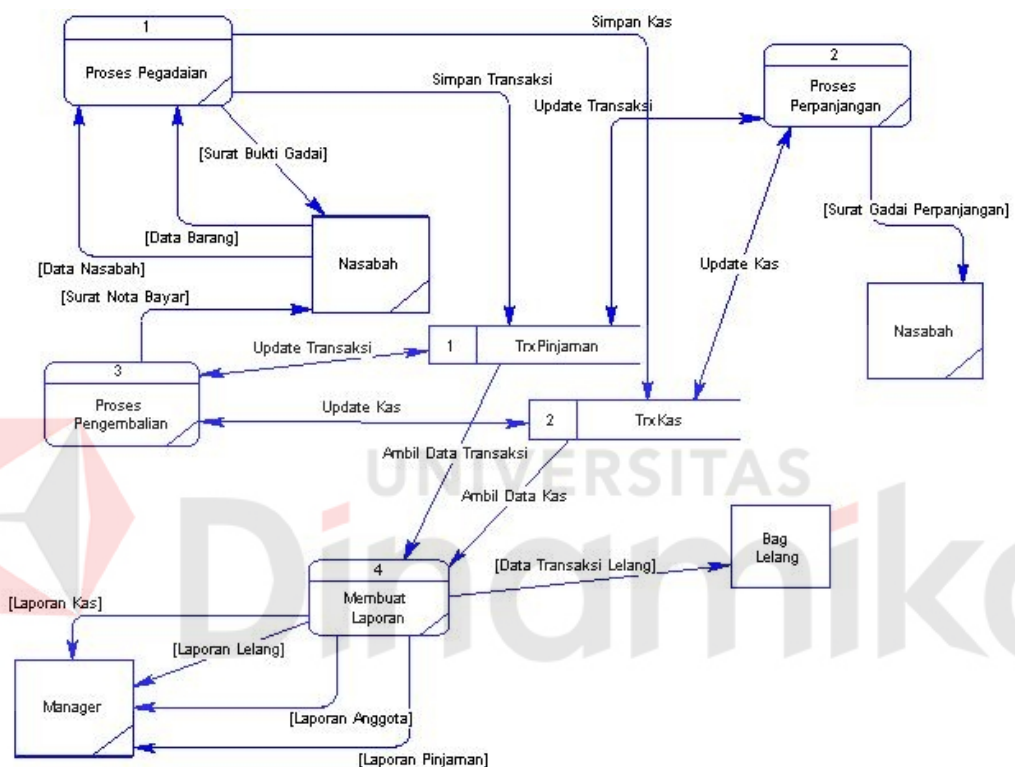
1
Proses Pegadaian

Simpan Kas

Simpan Transaksi

Update Transaksi

2
Proses Perpanjangan

[Surat Bukti Gadai]

[Data Barang]

[Data Nasabah]

Nasabah

[Surat Gadai Perpanjangan]

Update Kas

Nasabah

[Surat Nota Bayar]

Update Transaksi

1 TrxPinjaman

3
Proses Pengembalian

Update Kas

2 TrxKas

Ambil Data Transaksi

UNIVERSITAS

Ambil Data Kas

Dinamika

4
Membuat Laporan

[Data Transaksi Lelang]

Bag Lelang

[Laporan Kas]

[Laporan Lelang]

Manager

[Laporan Anggota]

[Laporan Pinjaman]